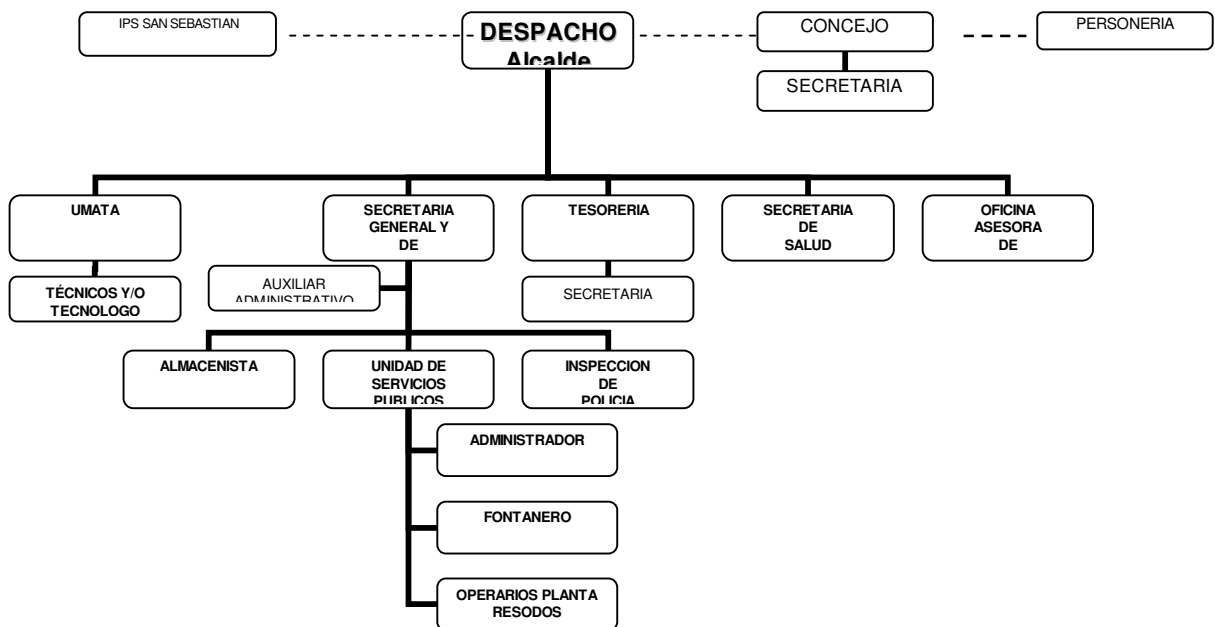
IPS SAN SEBASTIAN

DESPACHO Alcalde

CONCEJO

PERSONERIA

SECRETARIA

UMATA

TÉCNICOS Y/O TECNOLOGO

SECRETARIA GENERAL Y DE

AUXILIAR ADMINISTRATIVO

TESORERIA

SECRETARIA

SECRETARIA DE SALUD

OFICINA ASESORA DE

ALMACENISTA

UNIDAD DE SERVICIOS PUBLICOS

INSPECCION DE POLICIA

ADMINISTRADOR

FONTANERO

OPERARIOS PLANTA RESODOS